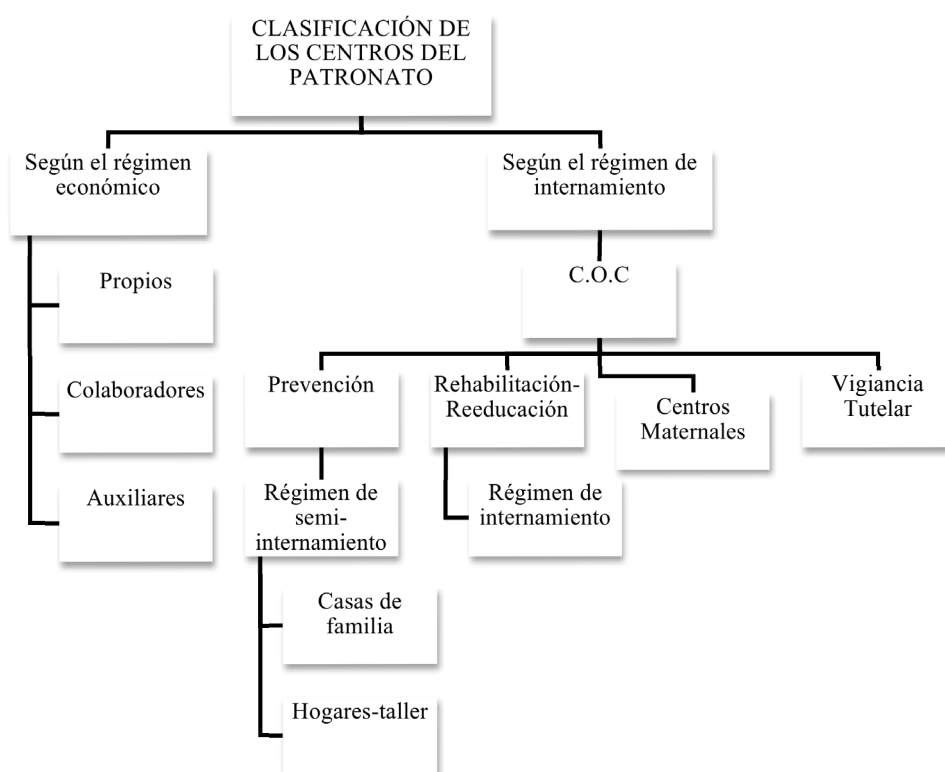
CLASIFICACIÓN DE LOS CENTROS DEL PATRONATO

Según el régimen económico

Propios

Colaboradores

Auxiliares

Según el régimen de internamiento

C.O.C

Prevención

Régimen de semi-internamiento

Casas de familia

Hogares-taller

Rehabilitación-Reeducación

Régimen de internamiento

Centros Maternales

Vigiancia Tutelar